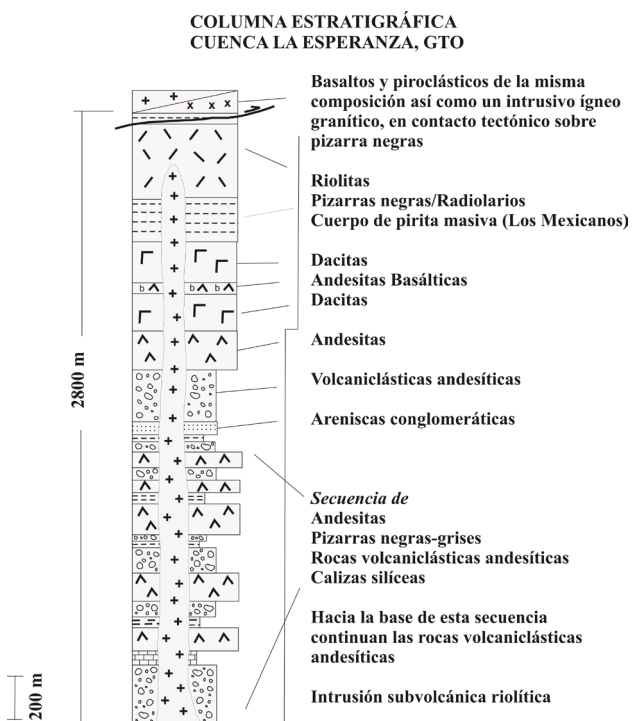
COLUMNA ESTRATIGRÁFICA
CUENCA LA ESPERANZA, GTO

Basaltos y piroclásticos de la misma composición así como un intrusivo ígneo granítico, en contacto tectónico sobre pizarra negras

Riolitas
Pizarras negras/Radiolarios
Cuerpo de pirita masiva (Los Mexicanos)

Dacitas
Andesitas Basálticas
Dacitas

Andesitas

Volcaniclásticas andesíticas

Areniscas conglomeráticas

Secuencia de
Andesitas
Pizarras negras-grises
Rocas volcaniclásticas andesíticas
Calizas silíceas

Hacia la base de esta secuencia continuan las rocas volcaniclásticas andesíticas

Intrusión subvolcánica riolítica

2800 m

200 m